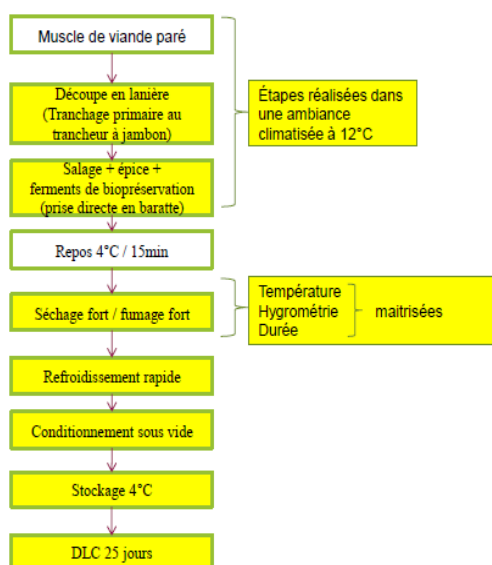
Muscle de viande paré

Découpe en lanière (Tranchage primaire au trancheur à jambon)

Étapes réalisées dans une ambiance climatisée à 12°C

Salage + épice + ferments de biopréservation (prise directe en baratte)

Repos 4°C / 15min

Séchage fort / fumage fort

Température
Hygrométrie
Durée

maitrisées

Refroidissement rapide

Conditionnement sous vide

Stockage 4°C

DLC 25 jours